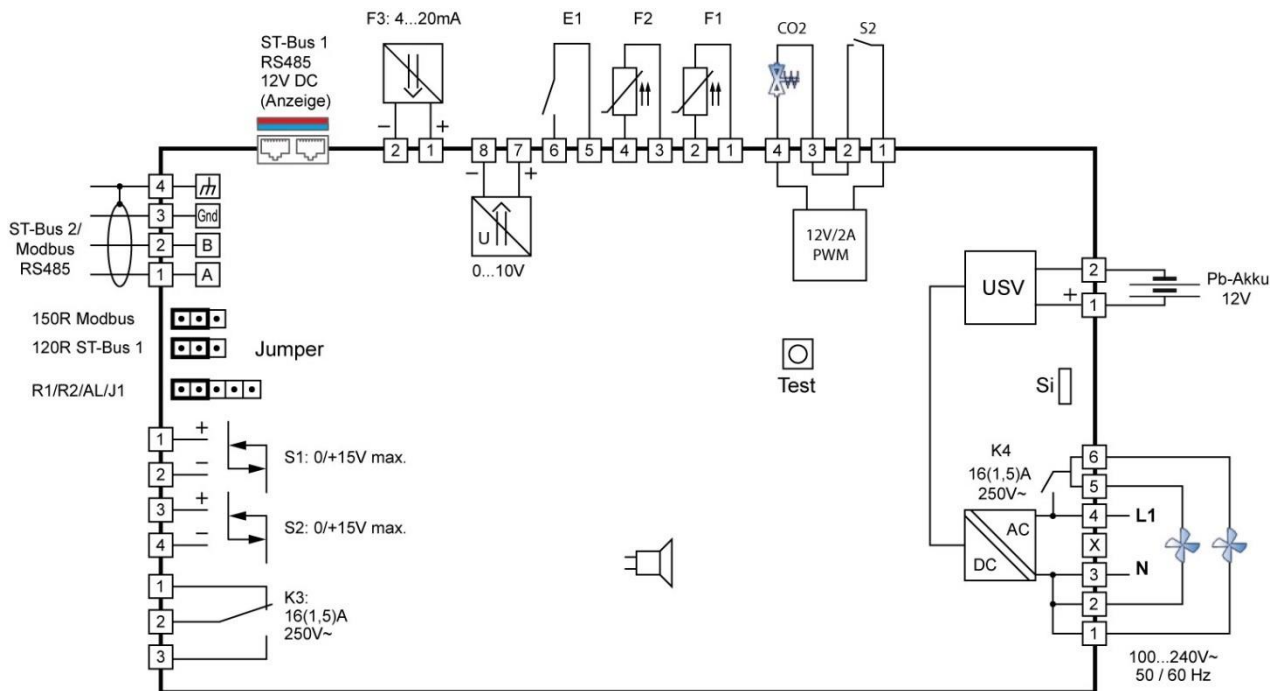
ST-Bus 1
RS485
12V DC
(Anzeige)

F3: 4...20mA

−
+
2 1

E1 F2 F1 CO2 S2

8 7 6 5 4 3 2 1 4 3 2 1

−
+
U
0...10V

12V/2A
PWM

4 3 2 1
Gnd
B
A

ST-Bus 2/
Modbus
RS485

150R Modbus
120R ST-Bus 1
Jumper
R1/R2/AL/J1

USV
2
+
1
Pb-Akku
12V

Test

Si

1 +
2 −
S1: 0/+15V max.
3 +
4 −
S2: 0/+15V max.

1
2
3
K3:
16(1,5)A
250V~

K4
16(1,5)A
250V~

AC
DC

6
5
4 L1
X
3 N
2
1

100...240V~
50 / 60 Hz